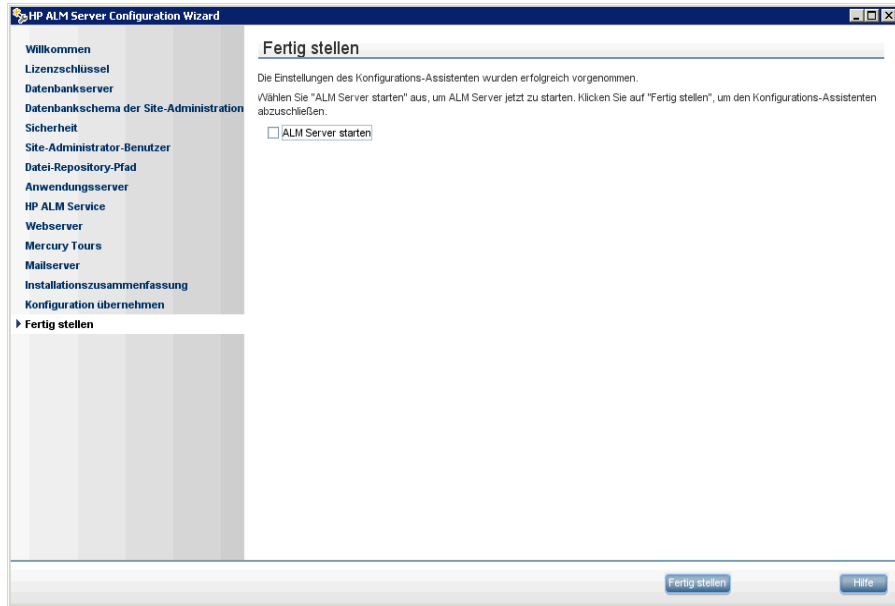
HP ALM Server Configuration Wizard

Willkommen
Lizenzschlüssel
Datenbankserver
Datenbankschema der Site-Administration
Sicherheit
Site-Administrator-Benutzer
Datei-Repository-Pfad
Anwendungsserver
HP ALM Service
Webserver
Mercury Tours
Mailserver
Installationszusammenfassung
Konfiguration übernehmen
Fertig stellen

Fertig stellen

Die Einstellungen des Konfigurations-Assistenten wurden erfolgreich vorgenommen.

Wählen Sie "ALM Server starten" aus, um ALM Server jetzt zu starten. Klicken Sie auf "Fertig stellen", um den Konfigurations-Assistenten abzuschließen.

ALM Server starten

Fertig stellen
Hilfe